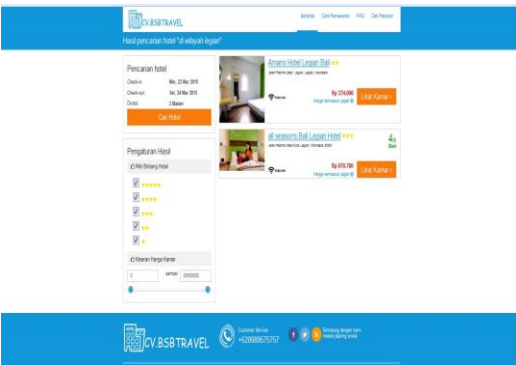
CV.BSBTRAVEL

Beranda Cara Pemesanan FAQ Cari Pesanan

Hasil pencarian hotel "di wilayah legian"

Pencarian hotel

Check-in Min, 22 Mar 2015

Check-out Sel, 24 Mar 2015

Durasi 2 Malam

Cari Hotel

Pengaturan Hasil

Pilih Bintang Hotel

Kisaran Harga Kamar

0 sampai 2000000

Amaris Hotel Legian Bali

Jalan Padma Utara Legian, Legian, Indonesia

Internet

Rp 374,000

Harga termasuk pajak

Lihat Kamar

all seasons Bali Legian Hotel

Jalan Padma Utara Kuta, Legian, Indonesia 80361

4/5 Baik

Internet

Rp 670,700

Harga termasuk pajak

Lihat Kamar

CV.BSBTRAVEL

Customer Service +6289895757

Terhubung dengan kami melalui jejaring sosial